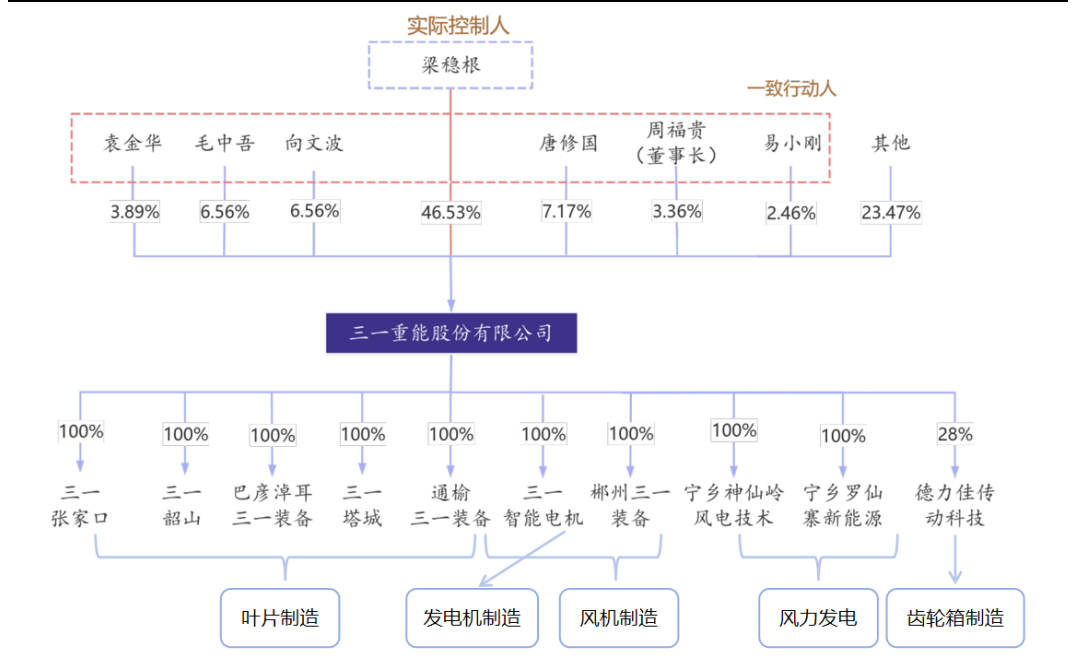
实际控制人

梁稳根

一致行动人

袁金华 毛中吾 向文波 唐修国 周福贵（董事长） 易小刚 其他

3.89% 6.56% 6.56% 46.53% 7.17% 3.36% 2.46% 23.47%

三一重能股份有限公司

100% 100% 100% 100% 100% 100% 100% 100% 100% 28%

三一张家口 三一韶山 巴彦淖耳三一装备 三一塔城 通榆三一装备 三一智能电机 郴州三一装备 宁乡神仙岭风电技术 宁乡罗仙寨新能源 德力佳传动科技

叶片制造 发电机制造 风机制造 风力发电 齿轮箱制造